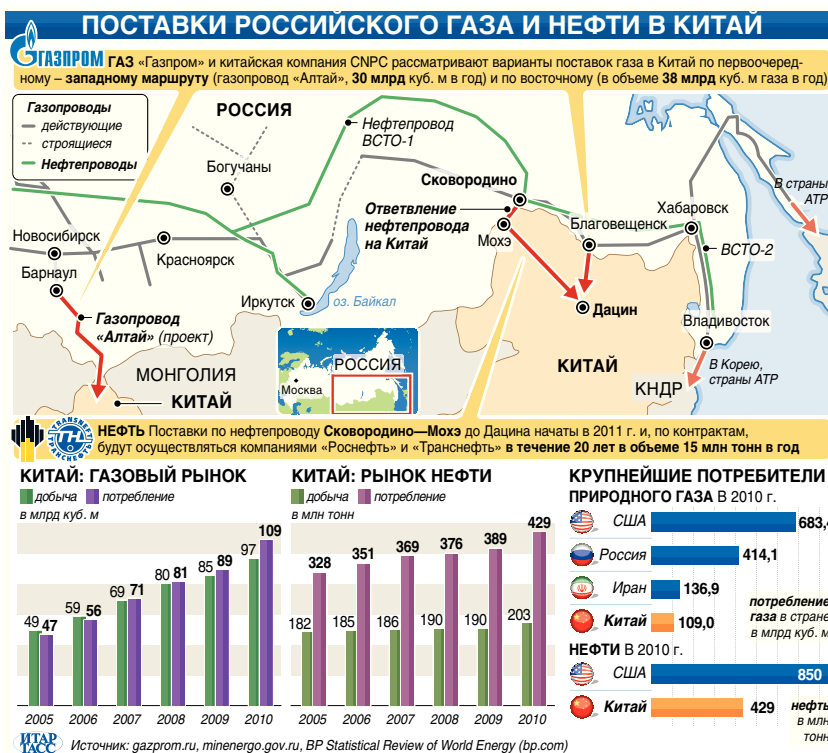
ПОСТАВКИ РОССИЙСКОГО ГАЗА И НЕФТИ В КИТАЙ

ГАЗПРОМ

ГАЗ «Газпром» и китайская компания CNPC рассматривают варианты поставок газа в Китай по первоочередному – западному маршруту (газопровод «Алтай», 30 млрд куб. м в год) и по восточному (в объеме 38 млрд куб. м газа в год)

Газопроводы
действующие
строящиеся
Нефтепроводы

РОССИЯ
Нефтепровод ВСТО-1
Богучаны
Сковородино
Новосибирск
Красноярск
Ответвление нефтепровода на Китай
Мохэ
Благовещенск
Хабаровск
В страны АТР
Барнаул
Иркутск
оз. Байкал
ВСТО-2
Газопровод «Алтай» (проект)
Дацин
Владивосток
РОССИЯ
Москва
МОНГОЛИЯ
КИТАЙ
КИТАЙ
В Корею, страны АТР
КНДР

TRANSNEFT

НЕФТЬ Поставки по нефтепроводу Сковородино—Мохэ до Дацина начаты в 2011 г. и, по контрактам, будут осуществляться компаниями «Роснефть» и «Транснефть» в течение 20 лет в объеме 15 млн тонн в год

КИТАЙ: ГАЗОВЫЙ РЫНОК
добыча потребление
в млрд куб. м

| | 2005 | 2006 | 2007 | 2008 | 2009 | 2010 |
|---|---|---|---|---|---|---|
| добыча | 49 | 59 | 69 | 80 | 85 | 97 |
| потребление | 47 | 56 | 71 | 81 | 89 | 109 |

КИТАЙ: РЫНОК НЕФТИ
добыча потребление
в млн тонн

| | 2005 | 2006 | 2007 | 2008 | 2009 | 2010 |
|---|---|---|---|---|---|---|
| добыча | 182 | 185 | 186 | 190 | 190 | 203 |
| потребление | 328 | 351 | 369 | 376 | 389 | 429 |

КРУПНЕЙШИЕ ПОТРЕБИТЕЛИ ПРИРОДНОГО ГАЗА В 2010 г.
США 683,4
Россия 414,1
Иран 136,9
Китай 109,0
потребление газа в стране, в млрд куб. м

НЕФТИ В 2010 г.
США 850
Китай 429
нефть в млн

ИТАР ТАСС
Источник: gazprom.ru, minenergo.gov.ru, BP Statistical Review of World Energy (bp.com)